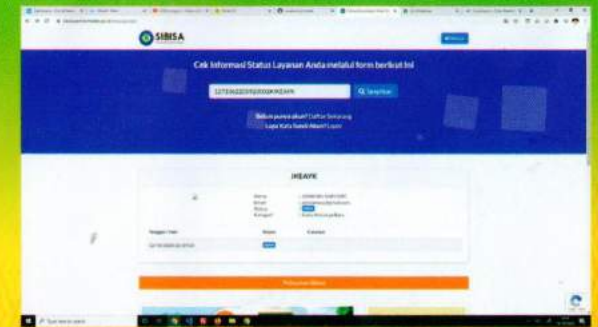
SIBISA

Cek Informasi Status Layanan Anda melalui form berikut ini

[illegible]

Q Tampilkan

Belum punya akun? Daftar Sekarang

Lupa Kata Sandi Akun? Lupa

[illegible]

Nama
Email
Status
Kategori

Tanggal Jam
Status
Catatan

Type here to search